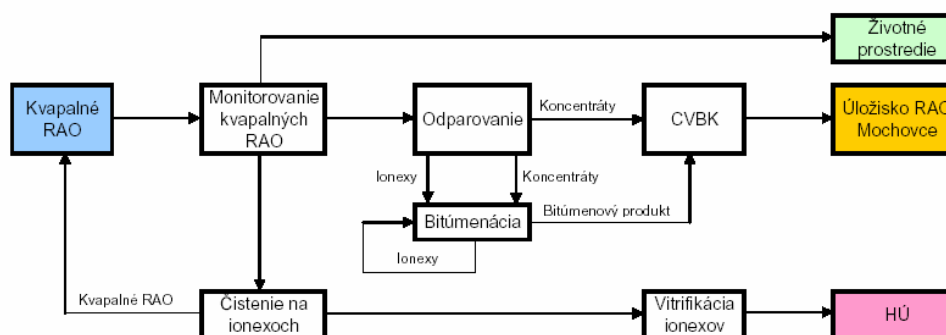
Životné prostredie

Kvapalné RAO

Monitorovanie kvapalných RAO

Odparovanie

Koncentráty

CVBK

Úložisko RAO Mochovce

Ionexy

Koncentráty

Bitúmenácia

Bitúmenový produkt

Ionexy

Kvapalné RAO

Čistenie na ionexoch

Vitrifikácia ionexov

HÚ